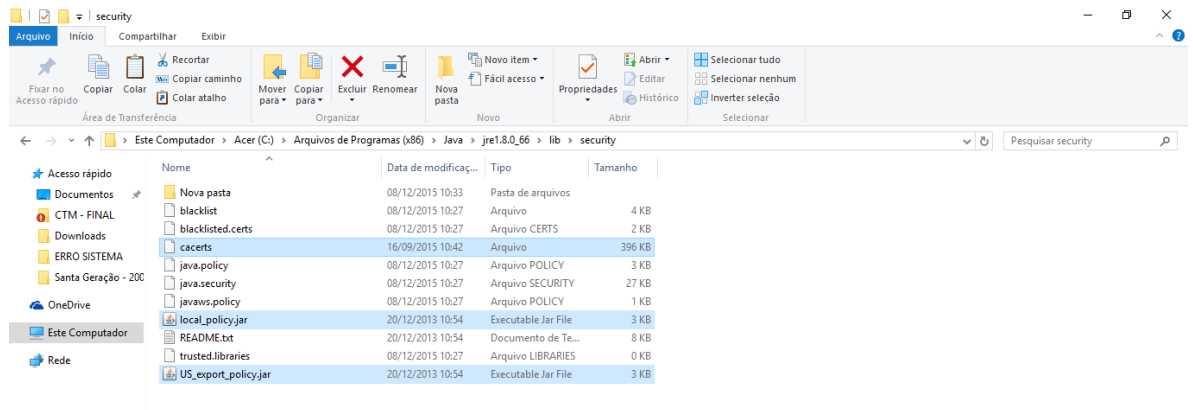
security

Arquivo | Início | Compartilhar | Exibir

Fixar no Acesso rápido | Copiar | Colar | Recortar | Copiar caminho | Colar atalho
Área de Transferência

Mover para | Copiar para | Excluir | Renomear
Organizar

Nova pasta | Novo item | Fácil acesso
Novo

Propriedades | Abrir | Editar | Histórico
Abrir

Selecionar tudo | Selecionar nenhum | Inverter seleção
Selecionar

Este Computador > Acer (C:) > Arquivos de Programas (x86) > Java > jre1.8.0_66 > lib > security

Pesquisar security

Acesso rápido
Documentos
CTM - FINAL
Downloads
ERRO SISTEMA
Santa Geração - 200
OneDrive
Este Computador
Rede

| Nome | Data de modificaç... | Tipo | Tamanho |
|---|---|---|---|
| Nova pasta | 08/12/2015 10:33 | Pasta de arquivos | |
| blacklist | 08/12/2015 10:27 | Arquivo | 4 KB |
| blacklisted.certs | 08/12/2015 10:27 | Arquivo CERTS | 2 KB |
| cacerts | 16/09/2015 10:42 | Arquivo | 396 KB |
| java.policy | 08/12/2015 10:27 | Arquivo POLICY | 3 KB |
| java.security | 08/12/2015 10:27 | Arquivo SECURITY | 27 KB |
| javaws.policy | 08/12/2015 10:27 | Arquivo POLICY | 1 KB |
| local_policy.jar | 20/12/2013 10:54 | Executable Jar File | 3 KB |
| README.txt | 08/12/2015 10:27 | Documento de Te... | 8 KB |
| trusted.libraries | 08/12/2015 10:27 | Arquivo LIBRARIES | 0 KB |
| US_export_policy.jar | 20/12/2013 10:54 | Executable Jar File | 3 KB |